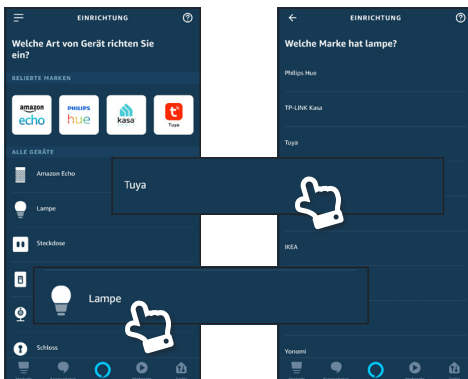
EINRICHTUNG

Welche Art von Gerät richten Sie ein?

BELIEBTE MARKEN

amazon echo

PHILIPS hue

kasa

Tuya

ALLE GERÄTE

Amazon Echo

Lampe

Steckdose

Lampe

Schloss

EINRICHTUNG

Welche Marke hat lampe?

Philips Hue

TP-LINK Kasa

Tuya

Tuya

IKEA

Yonomi